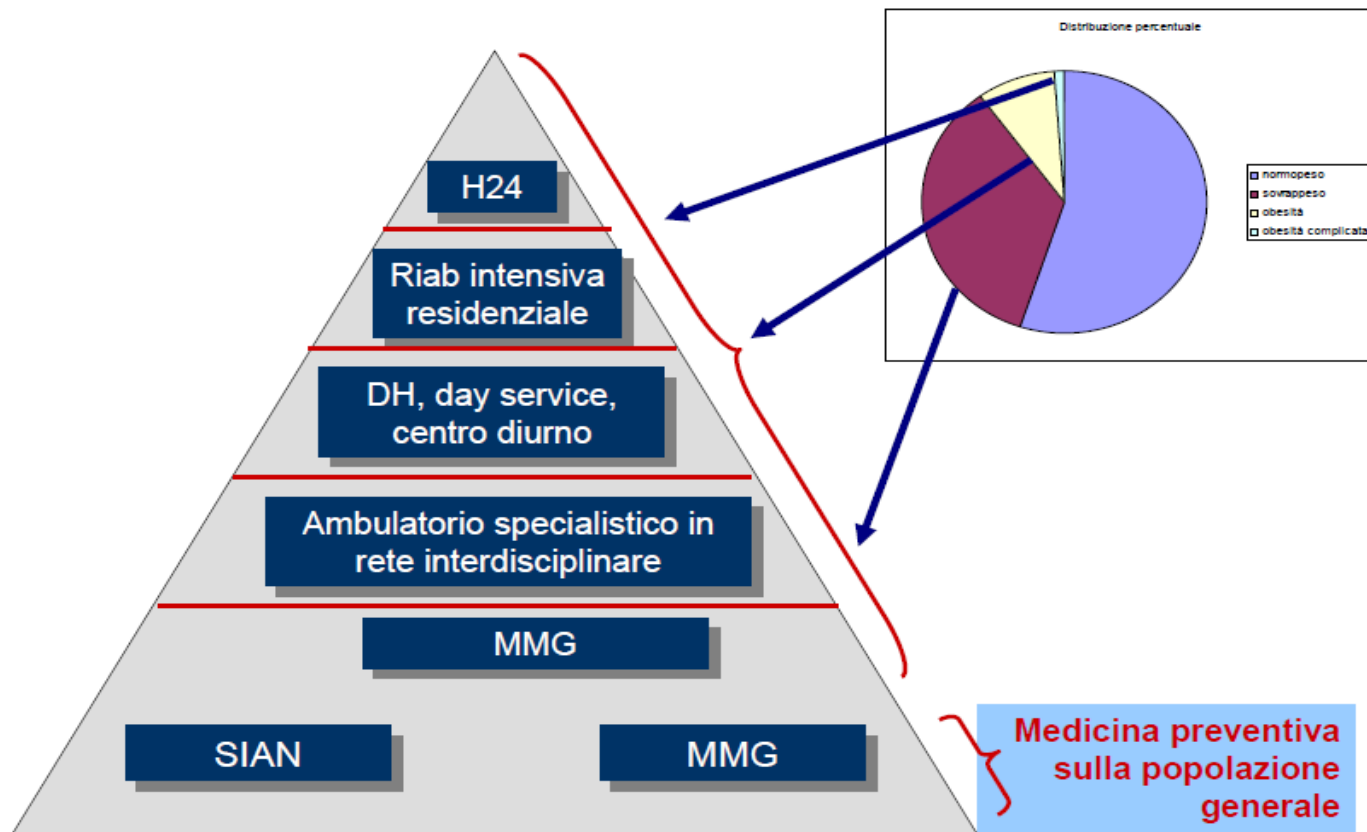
Distribuzione percentuale

normopeso
sovrappeso
obesità
obesità complicata

H24

Riab intensiva residenziale

DH, day service, centro diurno

Ambulatorio specialistico in rete interdisciplinare

MMG

SIAN

MMG

Medicina preventiva sulla popolazione generale